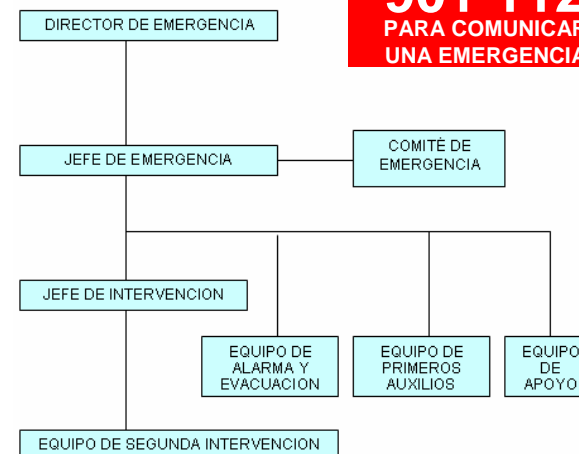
DIRECTOR DE EMERGENCIA

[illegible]
PARA COMUNICAR
UNA EMERGENCIA

JEFE DE EMERGENCIA

COMITÈ DE EMERGENCIA

JEFE DE INTERVENCION

EQUIPO DE ALARMA Y EVACUACION

EQUIPO DE PRIMEROS AUXILIOS

EQUIPO DE APOYO

EQUIPO DE SEGUNDA INTERVENCION